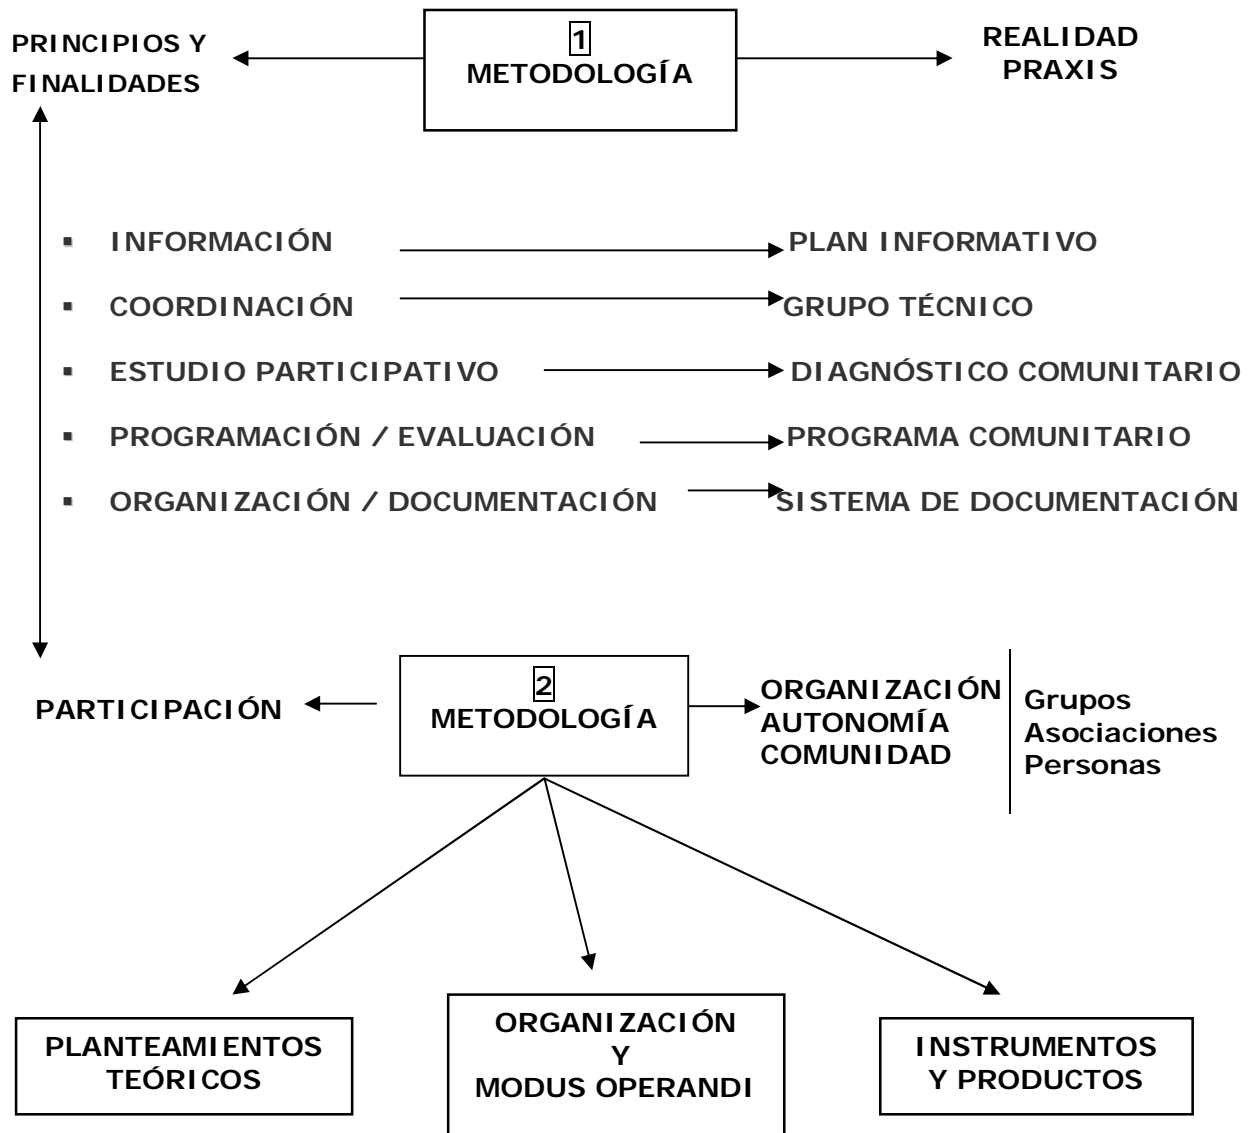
PRINCIPIOS Y FINALIDADES

1
METODOLOGÍA

REALIDAD
PRAXIS

- INFORMACIÓN → PLAN INFORMATIVO
- COORDINACIÓN → GRUPO TÉCNICO
- ESTUDIO PARTICIPATIVO → DIAGNÓSTICO COMUNITARIO
- PROGRAMACIÓN / EVALUACIÓN → PROGRAMA COMUNITARIO
- ORGANIZACIÓN / DOCUMENTACIÓN → SISTEMA DE DOCUMENTACIÓN

PARTICIPACIÓN

2
METODOLOGÍA

ORGANIZACIÓN
AUTONOMÍA
COMUNIDAD

Grupos
Asociaciones
Personas

PLANTEAMIENTOS TEÓRICOS

ORGANIZACIÓN
Y
MODUS OPERANDI

INSTRUMENTOS Y PRODUCTOS